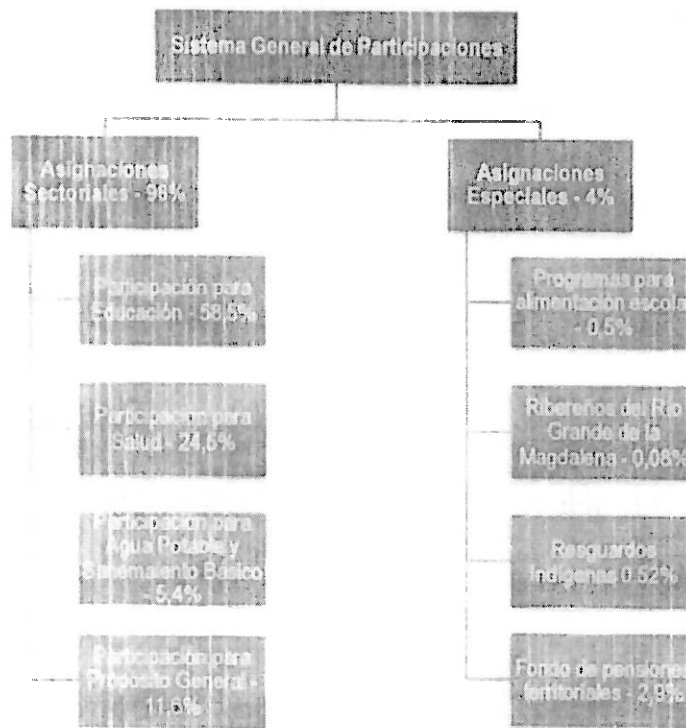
Sistema General de Participaciones

Asignaciones Sectoriales - 96%

Participación para Educación - 58,5%

Participación para Salud - 24,5%

Participación para Agua Potable y Saneamiento Básico - 5,4%

Participación para Propósito General - 11,6%

Asignaciones Especiales - 4%

Programas para alimentación escolar - 0,5%

Ribereños del Río Grande de la Magdalena - 0,08%

Resguardos Indígenas 0,52%

Fondo de pensiones territoriales - 2,9%